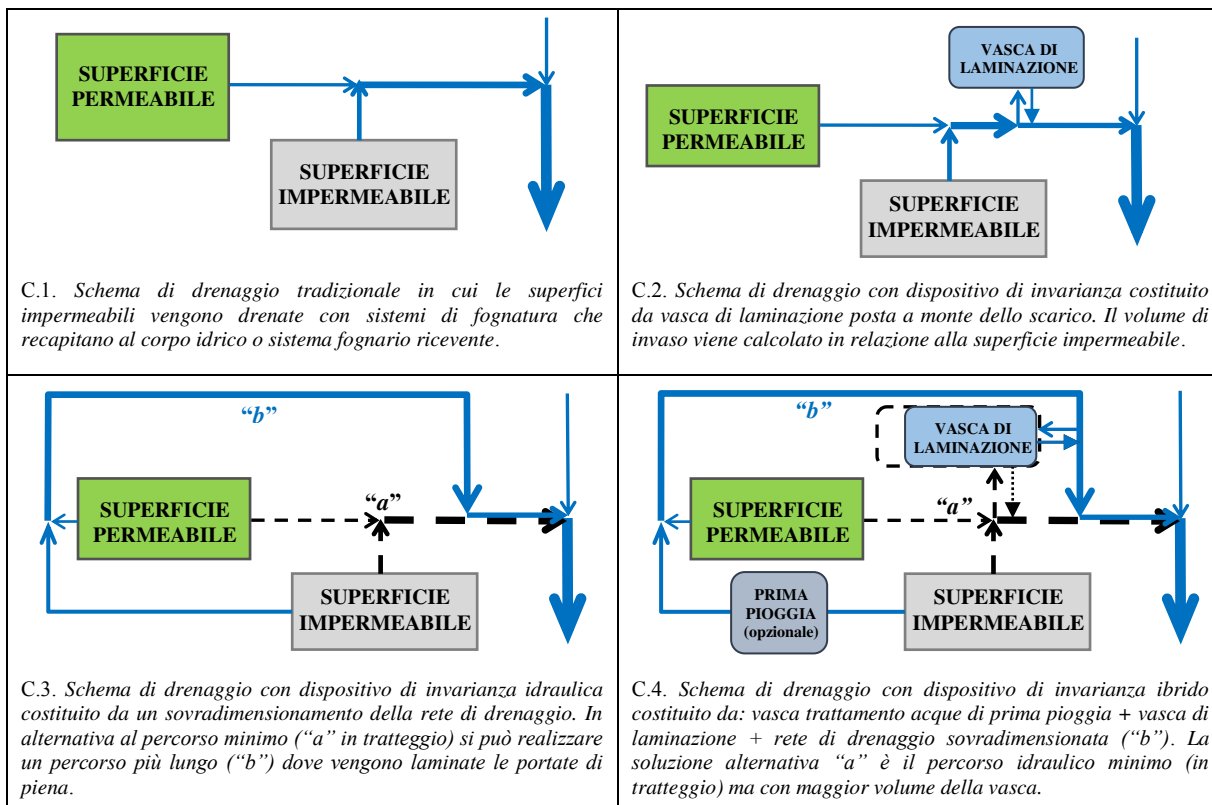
| | |
|---|---|
| SUPERFICIE PERMEABILE<br>SUPERFICIE IMPERMEABILE | VASCA DI LAMINAZIONE<br>SUPERFICIE PERMEABILE<br>SUPERFICIE IMPERMEABILE |
| C.1. *Schema di drenaggio tradizionale in cui le superfici impermeabili vengono drenate con sistemi di fognatura che recapitano al corpo idrico o sistema fognario ricevente*. | C.2. *Schema di drenaggio con dispositivo di invarianza costituito da vasca di laminazione posta a monte dello scarico. Il volume di invaso viene calcolato in relazione alla superficie impermeabile*. |
| "b"<br>"a"<br>SUPERFICIE PERMEABILE<br>SUPERFICIE IMPERMEABILE | "b"<br>VASCA DI LAMINAZIONE<br>"a"<br>SUPERFICIE PERMEABILE<br>PRIMA PIOGGIA (opzionale)<br>SUPERFICIE IMPERMEABILE |
| C.3. *Schema di drenaggio con dispositivo di invarianza idraulica costituito da un sovradimensionamento della rete di drenaggio. In alternativa al percorso minimo ("a" in tratteggio) si può realizzare un percorso più lungo ("b") dove vengono laminate le portate di piena*. | C.4. *Schema di drenaggio con dispositivo di invarianza ibrido costituito da: vasca trattamento acque di prima pioggia + vasca di laminazione + rete di drenaggio sovradimensionata ("b"). La soluzione alternativa "a" è il percorso idraulico minimo (in tratteggio) ma con maggior volume della vasca.* |